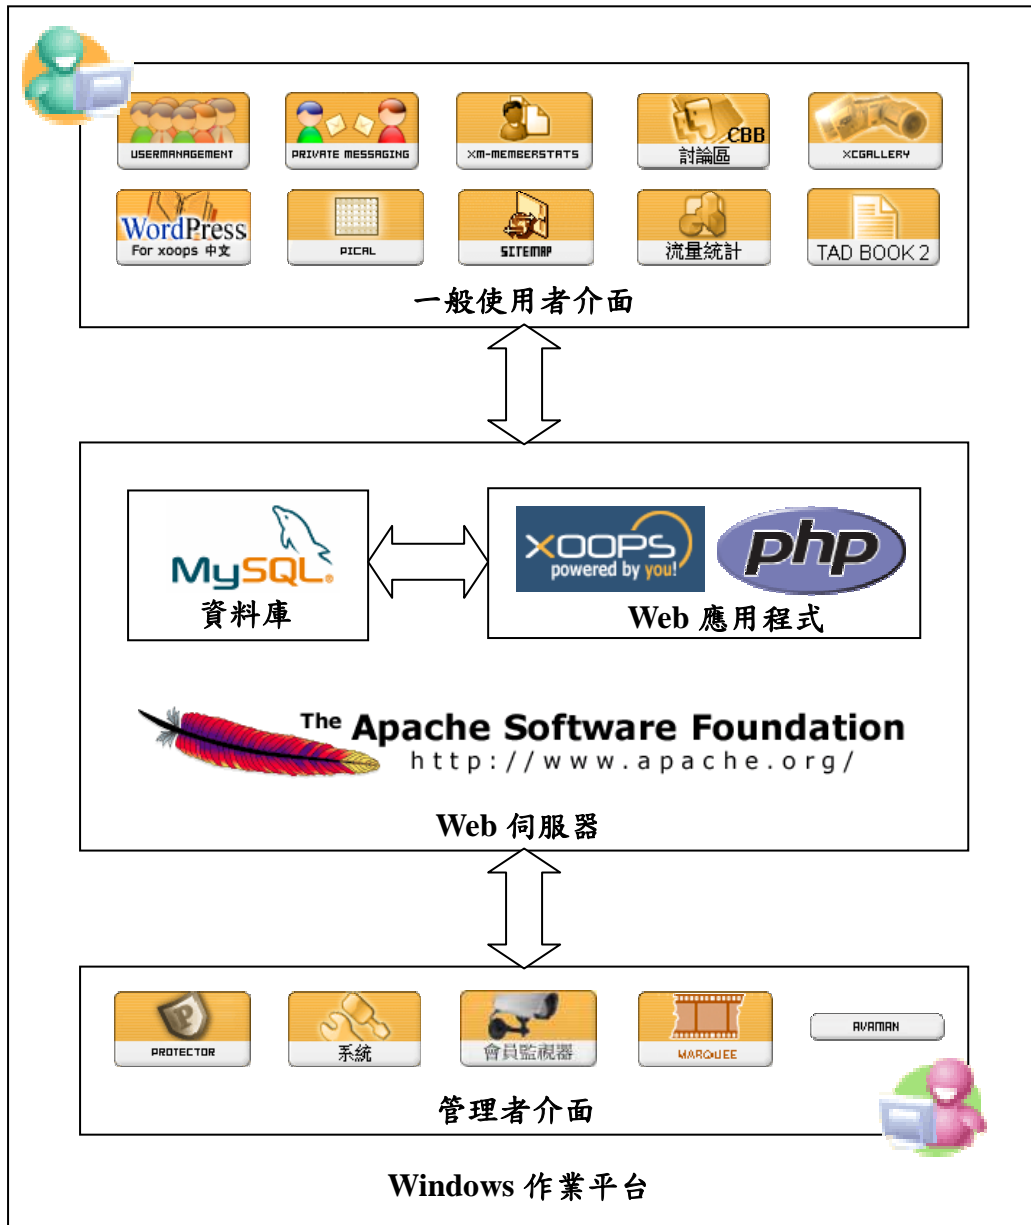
USERMANAGEMENT

PRIVATE MESSAGING

XM-MEMBERSTATS

CBB

討論區

XCGALLERY

WordPress
For xoops 中文

PICAL

SITEMAP

流量統計

TAD BOOK 2

一般使用者介面

MySQL

資料庫

XOOPS
powered by you!

php

Web 應用程式

The Apache Software Foundation
http://www.apache.org/

Web 伺服器

PROTECTOR

系統

會員監視器

MARQUEE

AVAMAN

管理者介面

Windows 作業平台